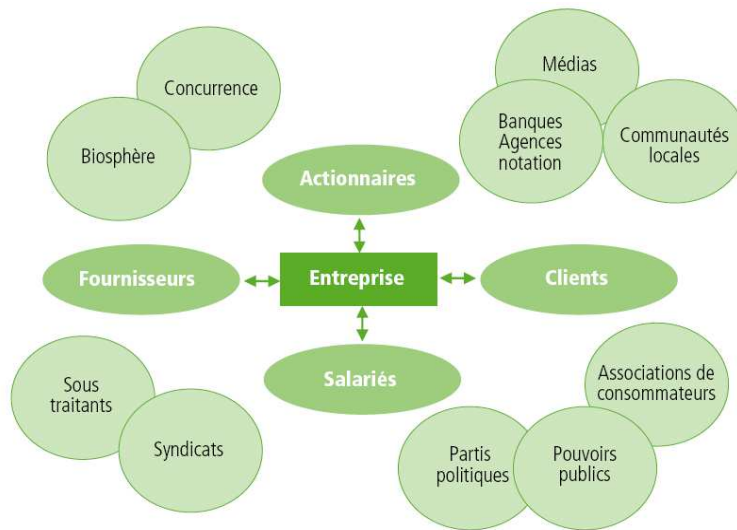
Concurrence

Biosphère

Médias

Banques
Agences
notation

Communautés
locales

Actionnaires

Fournisseurs

Entreprise

Clients

Salariés

Sous
traitants

Syndicats

Associations de
consommateurs

Partis
politiques

Pouvoirs
publics